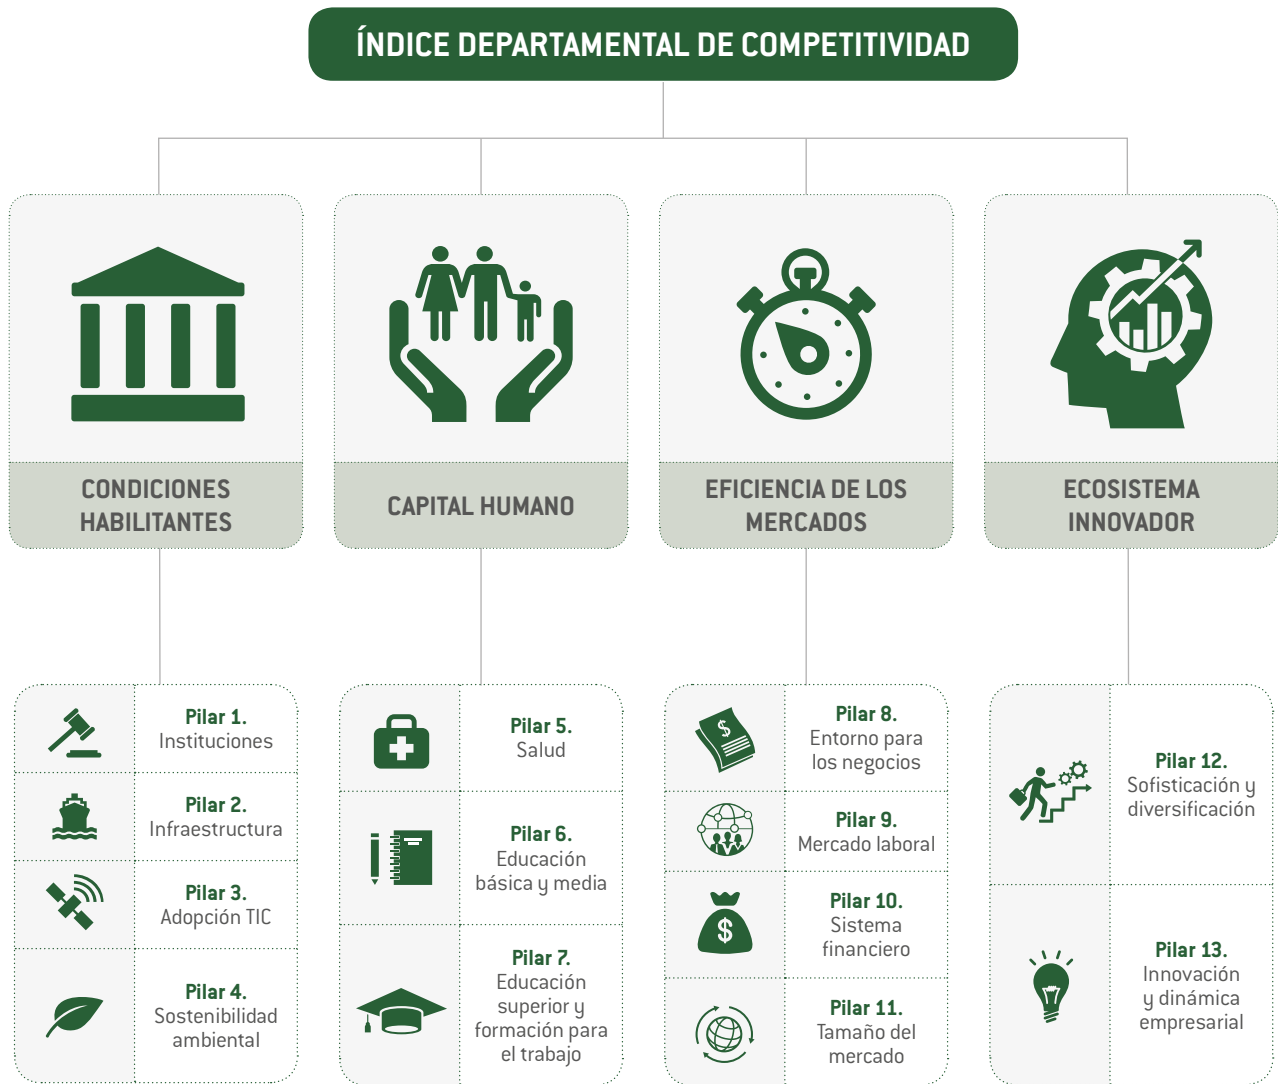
ÍNDICE DEPARTAMENTAL DE COMPETITIVIDAD

CONDICIONES HABILITANTES

CAPITAL HUMANO

EFICIENCIA DE LOS MERCADOS

ECOSISTEMA INNOVADOR

Pilar 1.
Instituciones

Pilar 2.
Infraestructura

Pilar 3.
Adopción TIC

Pilar 4.
Sostenibilidad ambiental

Pilar 5.
Salud

Pilar 6.
Educación básica y media

Pilar 7.
Educación superior y formación para el trabajo

Pilar 8.
Entorno para los negocios

Pilar 9.
Mercado laboral

Pilar 10.
Sistema financiero

Pilar 11.
Tamaño del mercado

Pilar 12.
Sofisticación y diversificación

Pilar 13.
Innovación y dinámica empresarial